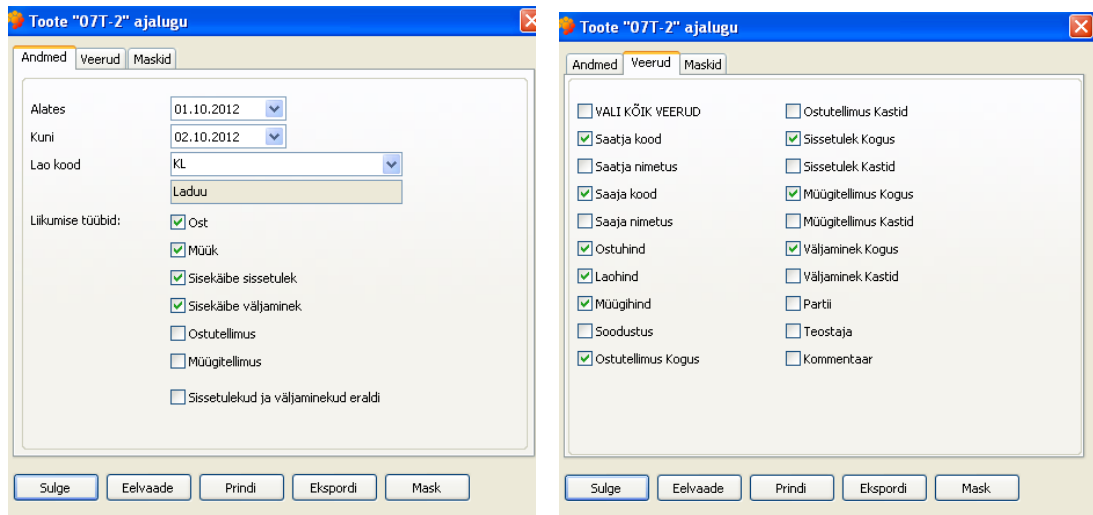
Toote "07T-2" ajalugu

Andmed | Veerud | Maskid

Alates 01.10.2012
Kuni 02.10.2012
Lao kood KL
Laduu
Liikumise tüübid:
☑ Ost
☑ Müük
☑ Sisekäibe sissetulek
☑ Sisekäibe väljaminek
☐ Ostutellimus
☐ Müügitellimus
☐ Sissetulekud ja väljaminekud eraldi

Sulge | Eelvaade | Prindi | Ekspordi | Mask

Toote "07T-2" ajalugu

Andmed | Veerud | Maskid

☐ VALI KÕIK VEERUD
☑ Saatja kood
☐ Saatja nimetus
☑ Saaja kood
☐ Saaja nimetus
☑ Ostuhind
☑ Laohind
☑ Müügihind
☐ Soodustus
☑ Ostutellimus Kogus

☐ Ostutellimus Kastid
☑ Sissetulek Kogus
☐ Sissetulek Kastid
☑ Müügitellimus Kogus
☐ Müügitellimus Kastid
☑ Väljaminek Kogus
☐ Väljaminek Kastid
☐ Partii
☐ Teostaja
☐ Kommentaar

Sulge | Eelvaade | Prindi | Ekspordi | Mask